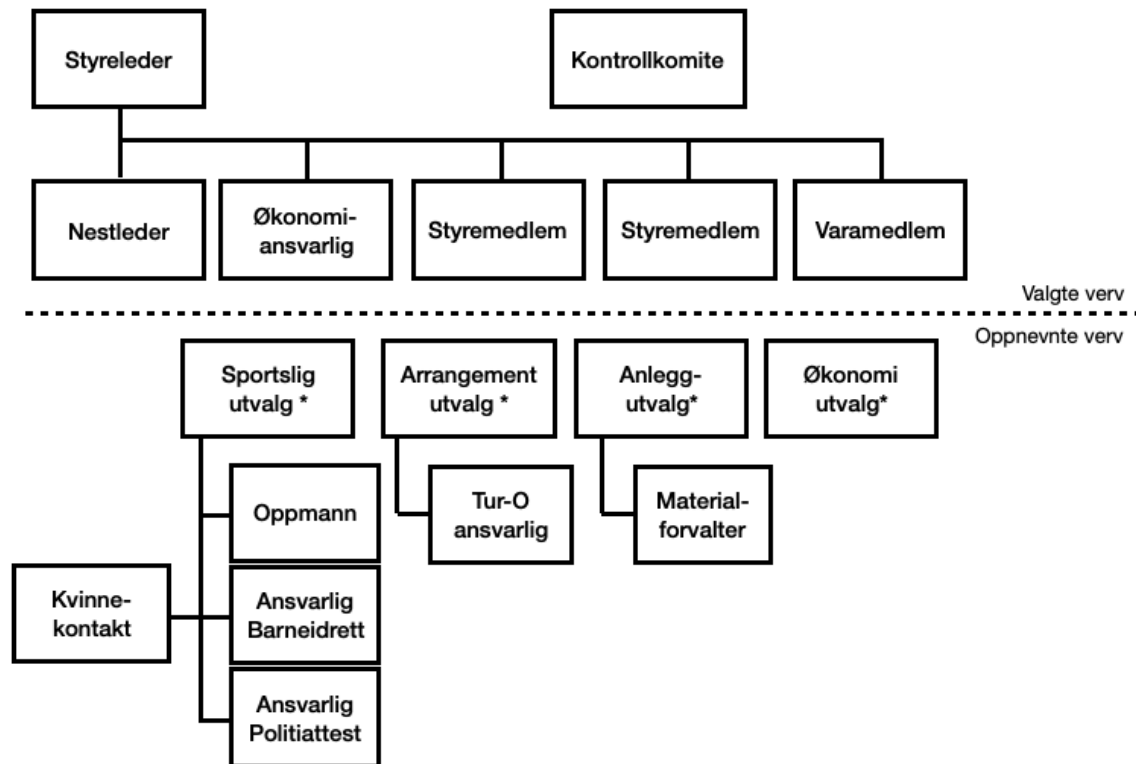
Styreleder

Kontrollkomite

Nestleder

Økonomi-ansvarlig

Styremedlem

Styremedlem

Varamedlem

Valgte verv

Oppnevnte verv

Sportslig utvalg *

Arrangement utvalg *

Anlegg-utvalg*

Økonomi utvalg*

Oppmann

Tur-O ansvarlig

Material-forvalter

Kvinne-kontakt

Ansvarlig Barneidrett

Ansvarlig Politiattest